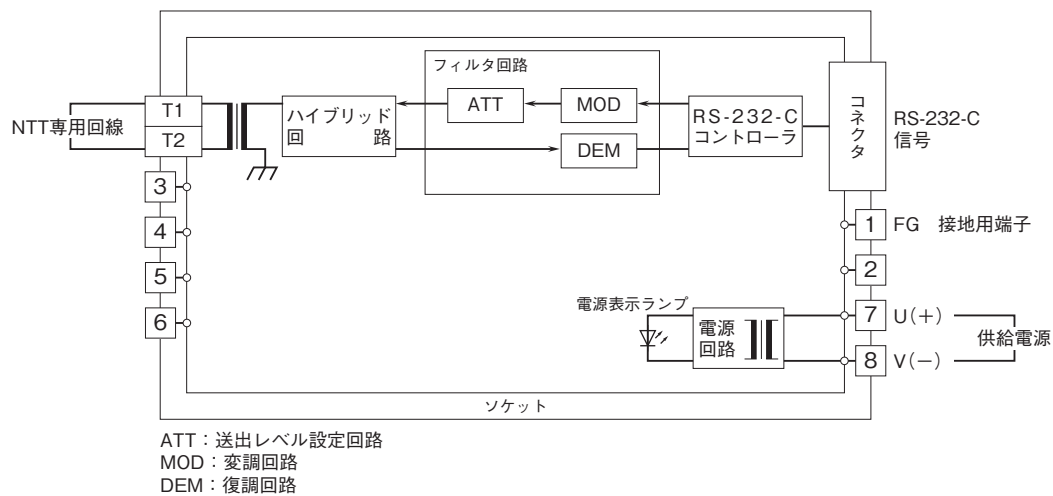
フィルタ回路

NTT専用回線

T1

T2

ハイブリッド回路

ATT

MOD

DEM

RS-232-C コントローラ

コネクタ

RS-232-C 信号

3

4

5

6

1 FG 接地用端子

2

電源表示ランプ

電源回路

7 U(+)

8 V(−)

供給電源

ソケット

ATT：送出レベル設定回路
MOD：変調回路
DEM：復調回路